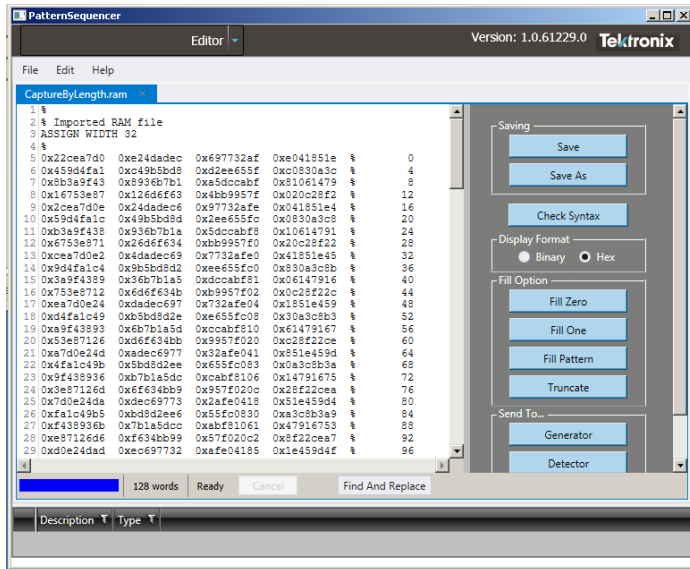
PatternSequencer

Editor

Version: 1.0.61229.0 Tektronix

File Edit Help

CaptureByLength.ram

1 %
2 % Imported RAM file
3 ASSIGN WIDTH 32
4 %
5 0x22cea7d0 0xe24dadec 0x697732af 0xe041851e % 0
6 0x459d4fa1 0xc49b5bd8 0xd2ee655f 0xc0830a3c % 4
7 0x8b3a9f43 0x8936b7b1 0xa5dccabf 0x81061479 % 8
8 0x16753e87 0x126d6f63 0x4bb9957f 0x020c28f2 % 12
9 0x2cea7d0e 0x24dadec6 0x97732afe 0x041851e4 % 16
10 0x59d4fa1c 0x49b5bd8d 0x2ee655fc 0x0830a3c8 % 20
11 0xb3a9f438 0x936b7b1a 0x5dccabf8 0x10614791 % 24
12 0x6753e871 0x26d6f634 0xbb9957f0 0x20c28f22 % 28
13 0xcea7d0e2 0x4dadec69 0x7732afe0 0x41851e45 % 32
14 0x9d4fa1c4 0x9b5bd8d2 0xee655fc0 0x830a3c8b % 36
15 0x3a9f4389 0x36b7b1a5 0xdccabf81 0x06147916 % 40
16 0x753e8712 0x6d6f634b 0xb9957f02 0x0c28f22c % 44
17 0xea7d0e24 0xdadec697 0x732afe04 0x1851e459 % 48
18 0xd4fa1c49 0xb5bd8d2e 0xe655fc08 0x30a3c8b3 % 52
19 0xa9f43893 0x6b7b1a5d 0xccabf810 0x61479167 % 56
20 0x53e87126 0xd6f634bb 0x9957f020 0xc28f22ce % 60
21 0xa7d0e24d 0xadec6977 0x32afe041 0x851e459d % 64
22 0x4fa1c49b 0x5bd8d2ee 0x655fc083 0x0a3c8b3a % 68
23 0x9f438936 0xb7b1a5dc 0xcabf8106 0x14791675 % 72
24 0x3e87126d 0x6f634bb9 0x957f020c 0x28f22cea % 76
25 0x7d0e24da 0xdec69773 0x2afe0418 0x51e459d4 % 80
26 0xfa1c49b5 0xbd8d2ee6 0x55fc0830 0xa3c8b3a9 % 84
27 0xf438936b 0x7b1a5dcc 0xabf81061 0x47916753 % 88
28 0xe87126d6 0xf634bb99 0x57f020c2 0x8f22cea7 % 92
29 0xd0e24dad 0xec697732 0xafe04185 0x1e459d4f % 96

Saving
Save
Save As
Check Syntax
Display Format
Binary
Hex
Fill Option
Fill Zero
Fill One
Fill Pattern
Truncate
Send To...
Generator
Detector

128 words Ready Cancel Find And Replace

Description Type